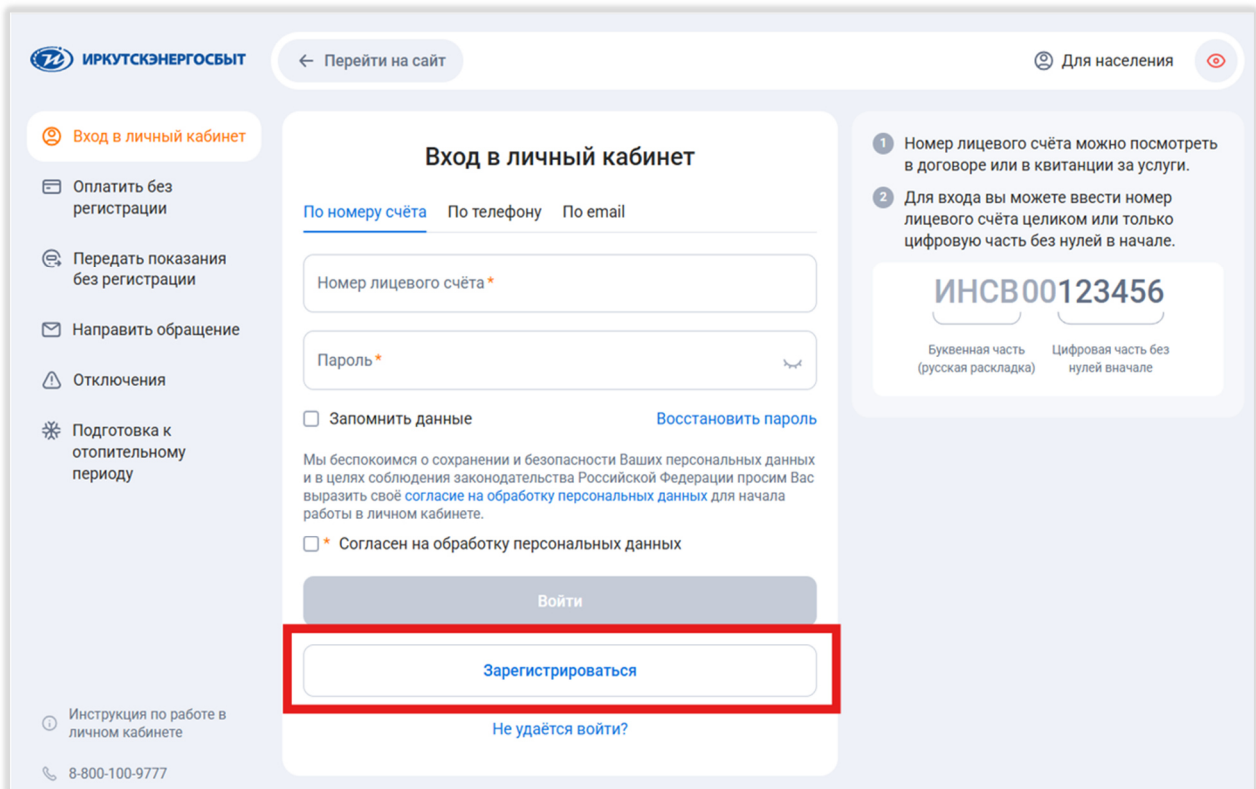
ИРКУТСКЭНЕРГОСБЫТ

← Перейти на сайт

Для населения

Вход в личный кабинет

Оплатить без регистрации

Передать показания без регистрации

Направить обращение

Отключения

Подготовка к отопительному периоду

Инструкция по работе в личном кабинете

8-800-100-9777

Вход в личный кабинет

По номеру счёта По телефону По email

Номер лицевого счёта*

Пароль*

Запомнить данные

Восстановить пароль

Мы беспокоимся о сохранении и безопасности Ваших персональных данных и в целях соблюдения законодательства Российской Федерации просим Вас выразить своё согласие на обработку персональных данных для начала работы в личном кабинете.

* Согласен на обработку персональных данных

Войти

Зарегистрироваться

Не удаётся войти?

1 Номер лицевого счёта можно посмотреть в договоре или в квитанции за услуги.

2 Для входа вы можете ввести номер лицевого счёта целиком или только цифровую часть без нулей в начале.

ИНСВ00123456

Буквенная часть (русская раскладка)

Цифровая часть без нулей вначале